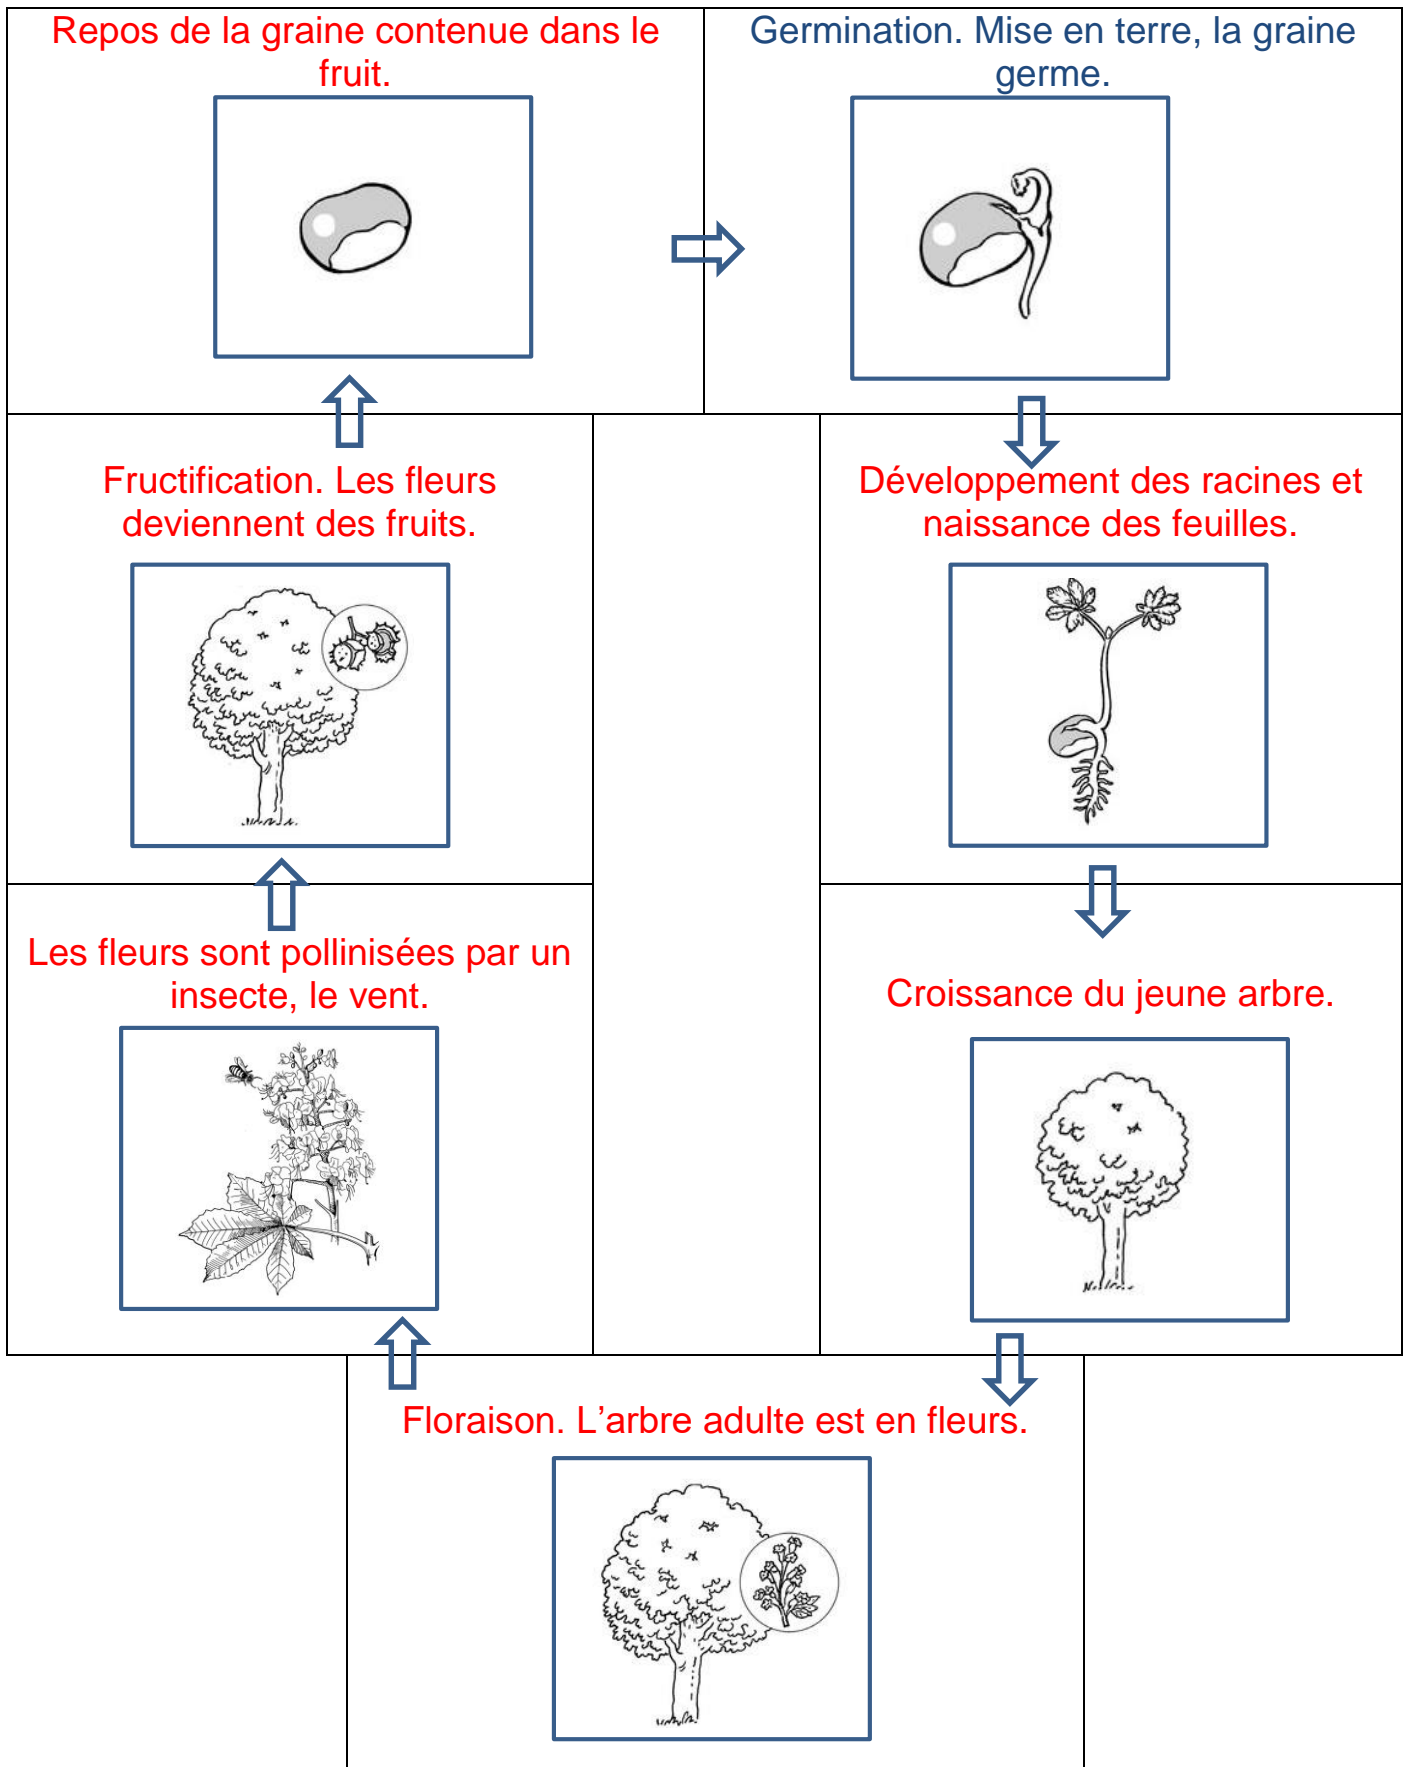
Repos de la graine contenue dans le fruit.

Germination. Mise en terre, la graine germe.

Fructification. Les fleurs deviennent des fruits.

Développement des racines et naissance des feuilles.

Les fleurs sont pollinisées par un insecte, le vent.

Croissance du jeune arbre.

Floraison. L’arbre adulte est en fleurs.